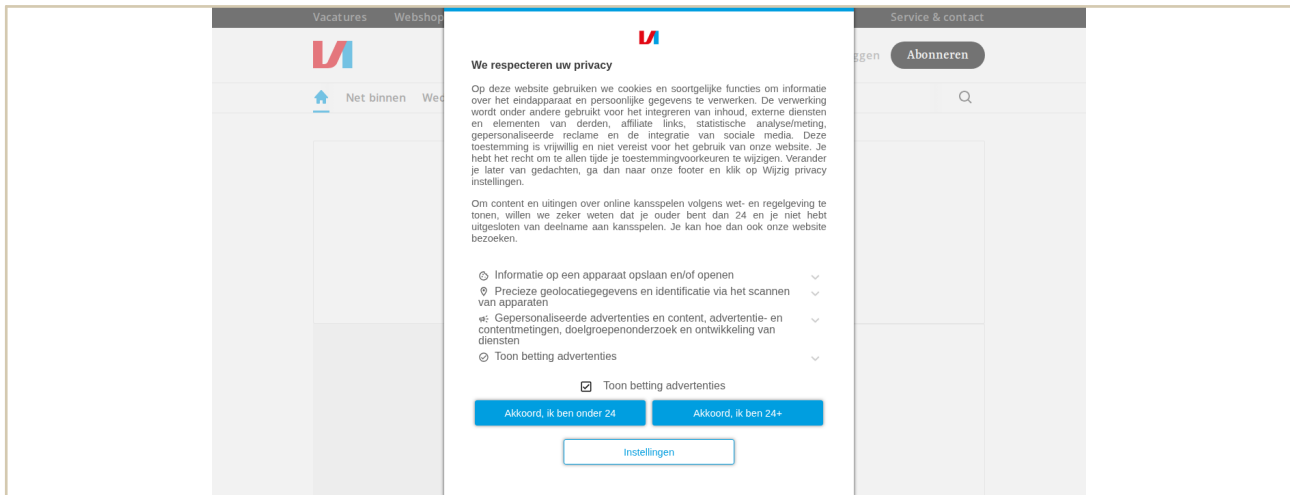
Vacatures Webshop

Service & contact

ggen Abonneren

Net binnen Wee

We respecteren uw privacy

Op deze website gebruiken we cookies en soortgelijke functies om informatie over het eindapparaat en persoonlijke gegevens te verwerken. De verwerking wordt onder andere gebruikt voor het integreren van inhoud, externe diensten en elementen van derden, affiliate links, statistische analyse/meting, gepersonaliseerde reclame en de integratie van sociale media. Deze toestemming is vrijwillig en niet vereist voor het gebruik van onze website. Je hebt het recht om te allen tijde je toestemmingvoorkeuren te wijzigen. Verander je later van gedachten, ga dan naar onze footer en klik op Wijzig privacy instellingen.

Om content en uitingen over online kansspelen volgens wet- en regelgeving te tonen, willen we zeker weten dat je ouder bent dan 24 en je niet hebt uitgesloten van deelname aan kansspelen. Je kan hoe dan ook onze website bezoeken.

Informatie op een apparaat opslaan en/of openen

Precieze geolocatiegegevens en identificatie via het scannen van apparaten

Gepersonaliseerde advertenties en content, advertentie- en contentmetingen, doelgroepenonderzoek en ontwikkeling van diensten

Toon betting advertenties

Toon betting advertenties

Akkoord, ik ben onder 24

Akkoord, ik ben 24+

Instellingen